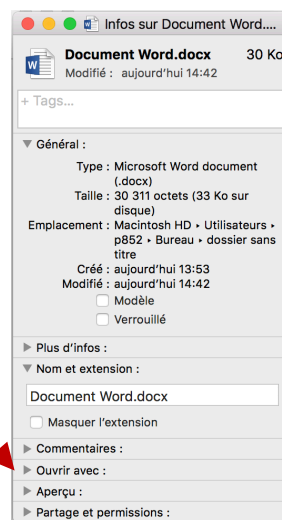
Infos sur Document Word....

Document Word.docx 30 Ko
Modifié : aujourd'hui 14:42

+ Tags...

Général :

Type : Microsoft Word document (.docx)
Taille : 30 311 octets (33 Ko sur disque)
Emplacement : Macintosh HD ▸ Utilisateurs ▸ p852 ▸ Bureau ▸ dossier sans titre
Créé : aujourd'hui 13:53
Modifié : aujourd'hui 14:42
Modèle
Verrouillé

Plus d'infos :

Nom et extension :

Document Word.docx

Masquer l'extension

Commentaires :

Ouvrir avec :

Aperçu :

Partage et permissions :